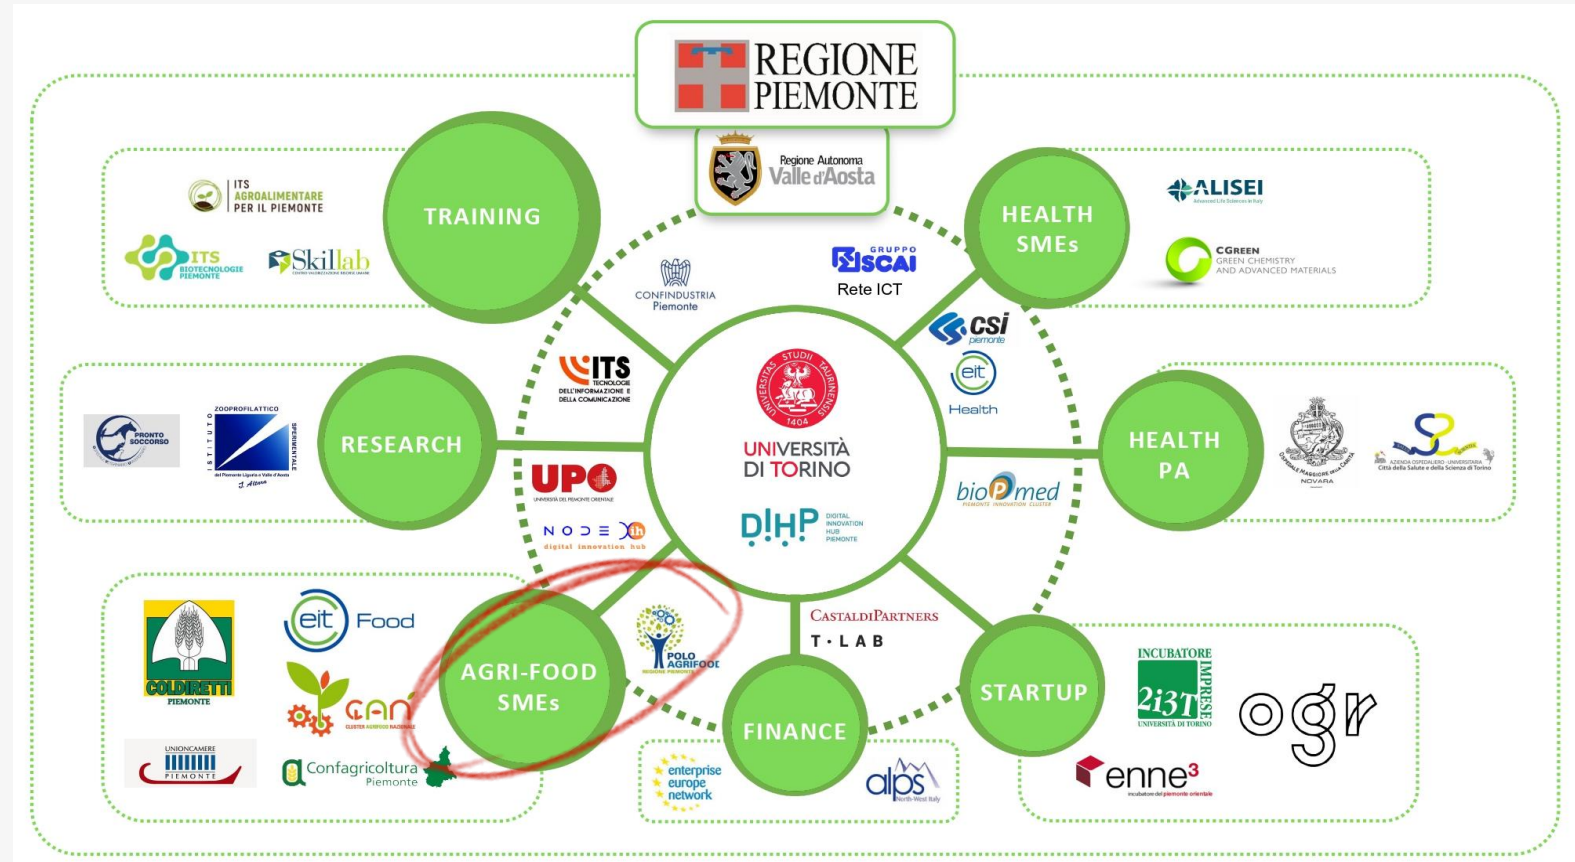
REGIONE PIEMONTE

Regione Autonoma Valle d'Aosta

TRAINING

ITS AGROALIMENTARE PER IL PIEMONTE

ITS BIOTECNOLOGIE PIEMONTE

Skillab

HEALTH SMEs

ALISEI

CGREEN GREEN CHEMISTRY AND ADVANCED MATERIALS

CONFINDUSTRIA Piemonte

GRUPPO SCAI Rete ICT

csi piemonte

eit Health

ITS TECNOLOGIE DELL'INFORMAZIONE E DELLA COMUNICAZIONE

RESEARCH

PRONTO SOCCORSO

ZOOPROFILATTICO ISTITUTO SPERIMENTALE

UNIVERSITÀ DI TORINO

1404

HEALTH PA

NOVARA

UPO

bioPmed

NODE dih digital innovation hub

DIHP DIGITAL INNOVATION HUB PIEMONTE

COLDIRETTI PIEMONTE

eit Food

CAN

AGRI-FOOD SMEs

POLO AGRIFOOD

CASTALDIPARTNERS T·LAB

UNIONCAMERE PIEMONTE

Confagricoltura Piemonte

FINANCE

enterprise europe network

alps North-West Italy

STARTUP

INCUBATORE IMPRESE 2i3T UNIVERSITÀ DI TORINO

ogr

enne3